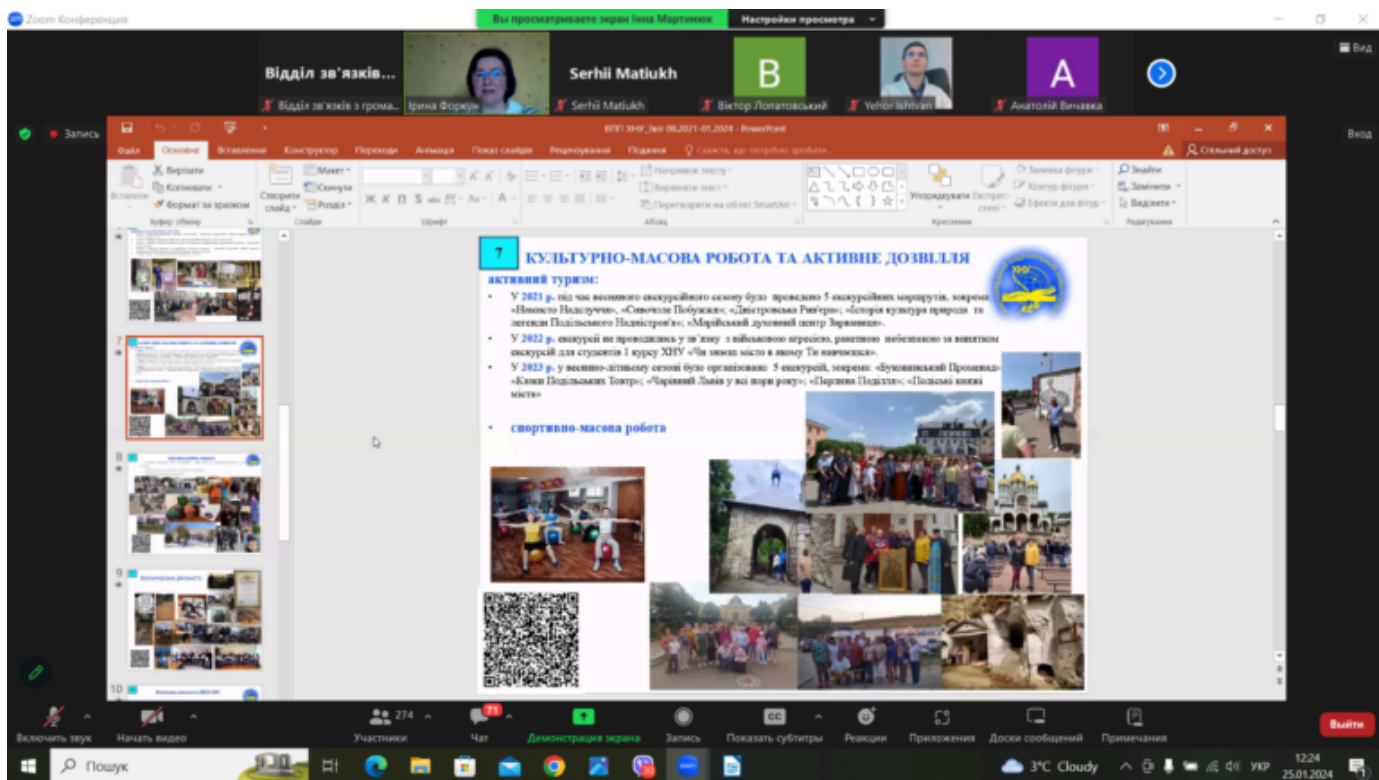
Zoom Конференция

Вы просматриваете экран Інна Мартинюк

Настройки просмотра

Вид

Відділ зв'язків...

Відділ зв'язків з грома...

Ірина Форкун

Serhii Matiukh

Serhii Matiukh

B

Віктор Лопатовський

Yehor Ishtvan

A

Анатолій Вичавка

Запись

Вход

ВПП ХНУ_Звіт 08.2021-01.2024 - PowerPoint

Файл Основне Вставлення Конструктор Переходи Анімація Показ слайдів Рецензування Подання Скажіть, що потрібно зробити

Спільний доступ

Вставити Вирізати Копіювати Формат за зразком Буфер обміну

Створити слайд Макет Скинути Розділ Слайди

Шрифт

Напрямок тексту Вирівняти текст Перетворити на об'єкт SmartArt Абзац

Упорядкувати Експрес-стилі Заливка фігури Контур фігури Ефекти для фігур Креслення

Знайти Замінити Виділити Редагування

7

КУЛЬТУРНО-МАСОВА РОБОТА ТА АКТИВНЕ ДОЗВІЛЛЯ

активний туризм:

• У 2021 р. під час весняного екскурсійного сезону було проведено 5 екскурсійних маршрутів, зокрема «Невмисло Надслучча», «Смілоцьке Побужжя»; «Дністровська Рив'єра»; «Історія культура природа та легенди Подільського Наддністров'я»; «Марійський духовний центр Зарваниця».

• У 2022 р. екскурсії не проводились у зв'язку з військовою агресією, ракетною небезпекою за винятком екскурсій для студентів 1 курсу ХНУ «Чи знаєш місто в якому Ти навчаєшся».

• У 2023 р. у весняно-літньому сезоні було організовано 5 екскурсій, зокрема: «Буковинський Променад» «Казки Подільських Товтр»; «Чарівний Львів у всі пори року»; «Перлини Поділля»; «Подільські княжі міста»

• спортивно-масова робота

8

9

10

Включить звук

Начать видео

274

Участники

71

Чат

Демонстрация экрана

Запись

CC

Показать субтитры

Реакции

Приложения

Доски сообщений

Примечания

Выйти

Пошук

3°C Cloudy

УКР

12:24

25.01.2024